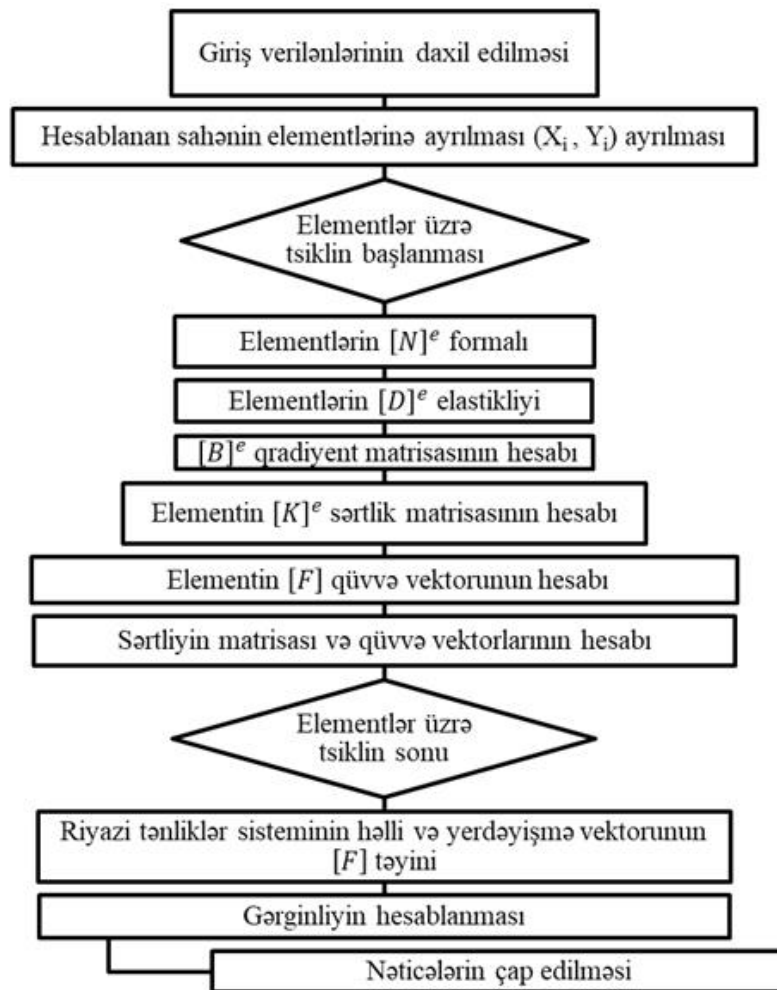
Giriş verilənlərinin daxil edilməsi

Hesablanan sahənin elementlərinə ayrılması ($X_i$, $Y_i$) ayrılması

Elementlər üzrə tsiklin başlanması

Elementlərin $[N]^e$ formalı

Elementlərin $[D]^e$ elastikliyi

$[B]^e$ qradiyent matrisasının hesabı

Elementin $[K]^e$ sərtlik matrisasının hesabı

Elementin $[F]$ qüvvə vektorunun hesabı

Sərtliyin matrisası və qüvvə vektorlarının hesabı

Elementlər üzrə tsiklin sonu

Riyazi tənliklər sisteminin həlli və yerdəyişmə vektorunun $[F]$ təyini

Gərginliyin hesablanması

Nəticələrin çap edilməsi